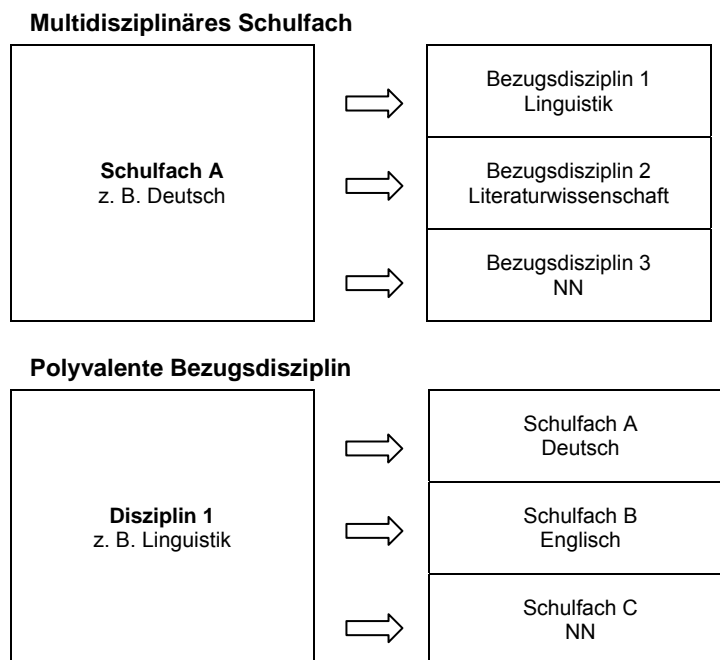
**Multidisziplinäres Schulfach**

**Schulfach A**
z. B. Deutsch

Bezugsdisziplin 1
Linguistik

Bezugsdisziplin 2
Literaturwissenschaft

Bezugsdisziplin 3
NN

**Polyvalente Bezugsdisziplin**

**Disziplin 1**
z. B. Linguistik

Schulfach A
Deutsch

Schulfach B
Englisch

Schulfach C
NN